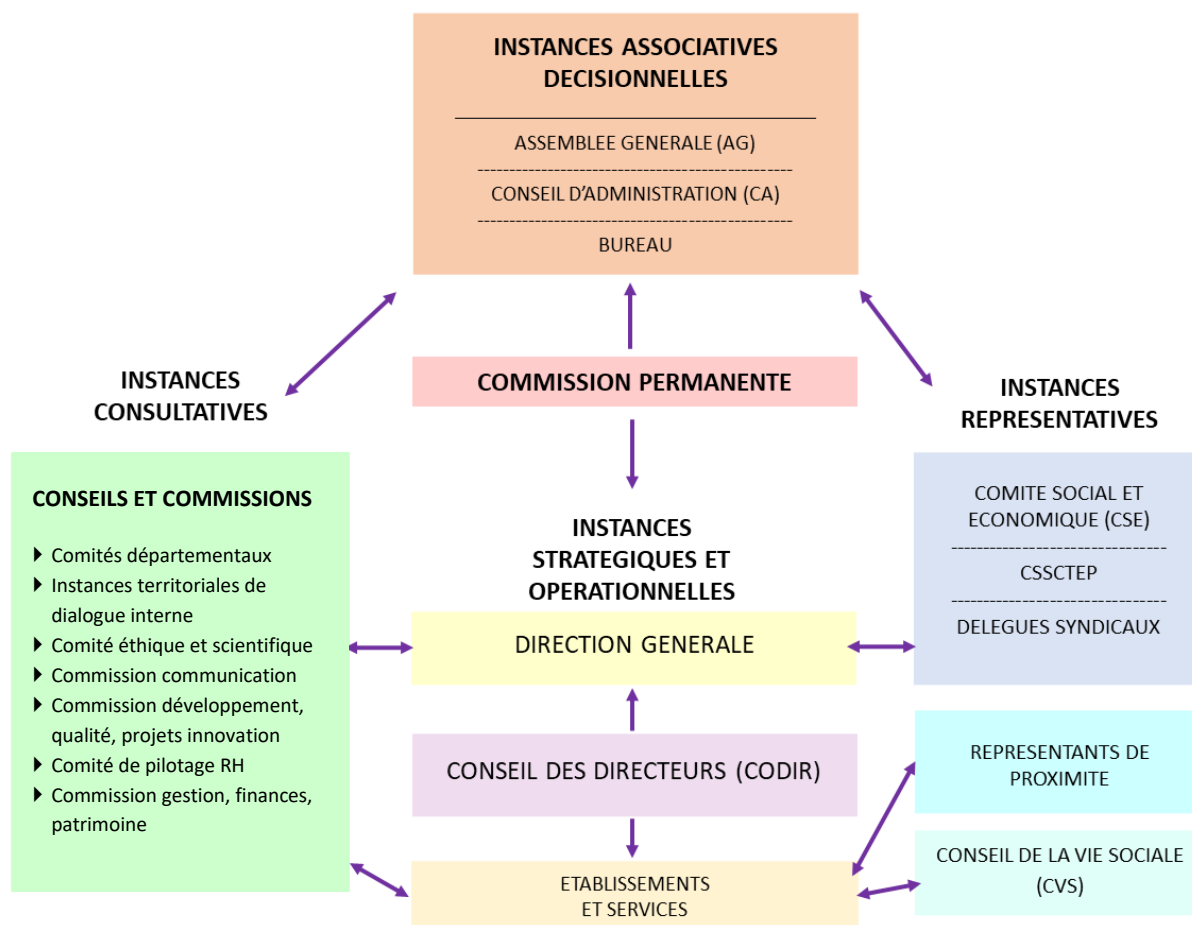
INSTANCES ASSOCIATIVES DECISIONNELLES

ASSEMBLEE GENERALE (AG)

CONSEIL D'ADMINISTRATION (CA)

BUREAU

INSTANCES CONSULTATIVES

COMMISSION PERMANENTE

INSTANCES REPRESENTATIVES

CONSEILS ET COMMISSIONS

- Comités départementaux
- Instances territoriales de dialogue interne
- Comité éthique et scientifique
- Commission communication
- Commission développement, qualité, projets innovation
- Comité de pilotage RH
- Commission gestion, finances, patrimoine

INSTANCES STRATEGIQUES ET OPERATIONNELLES

DIRECTION GENERALE

CONSEIL DES DIRECTEURS (CODIR)

ETABLISSEMENTS ET SERVICES

COMITE SOCIAL ET ECONOMIQUE (CSE)

CSSCTEP

DELEGUES SYNDICAUX

REPRESENTANTS DE PROXIMITE

CONSEIL DE LA VIE SOCIALE (CVS)